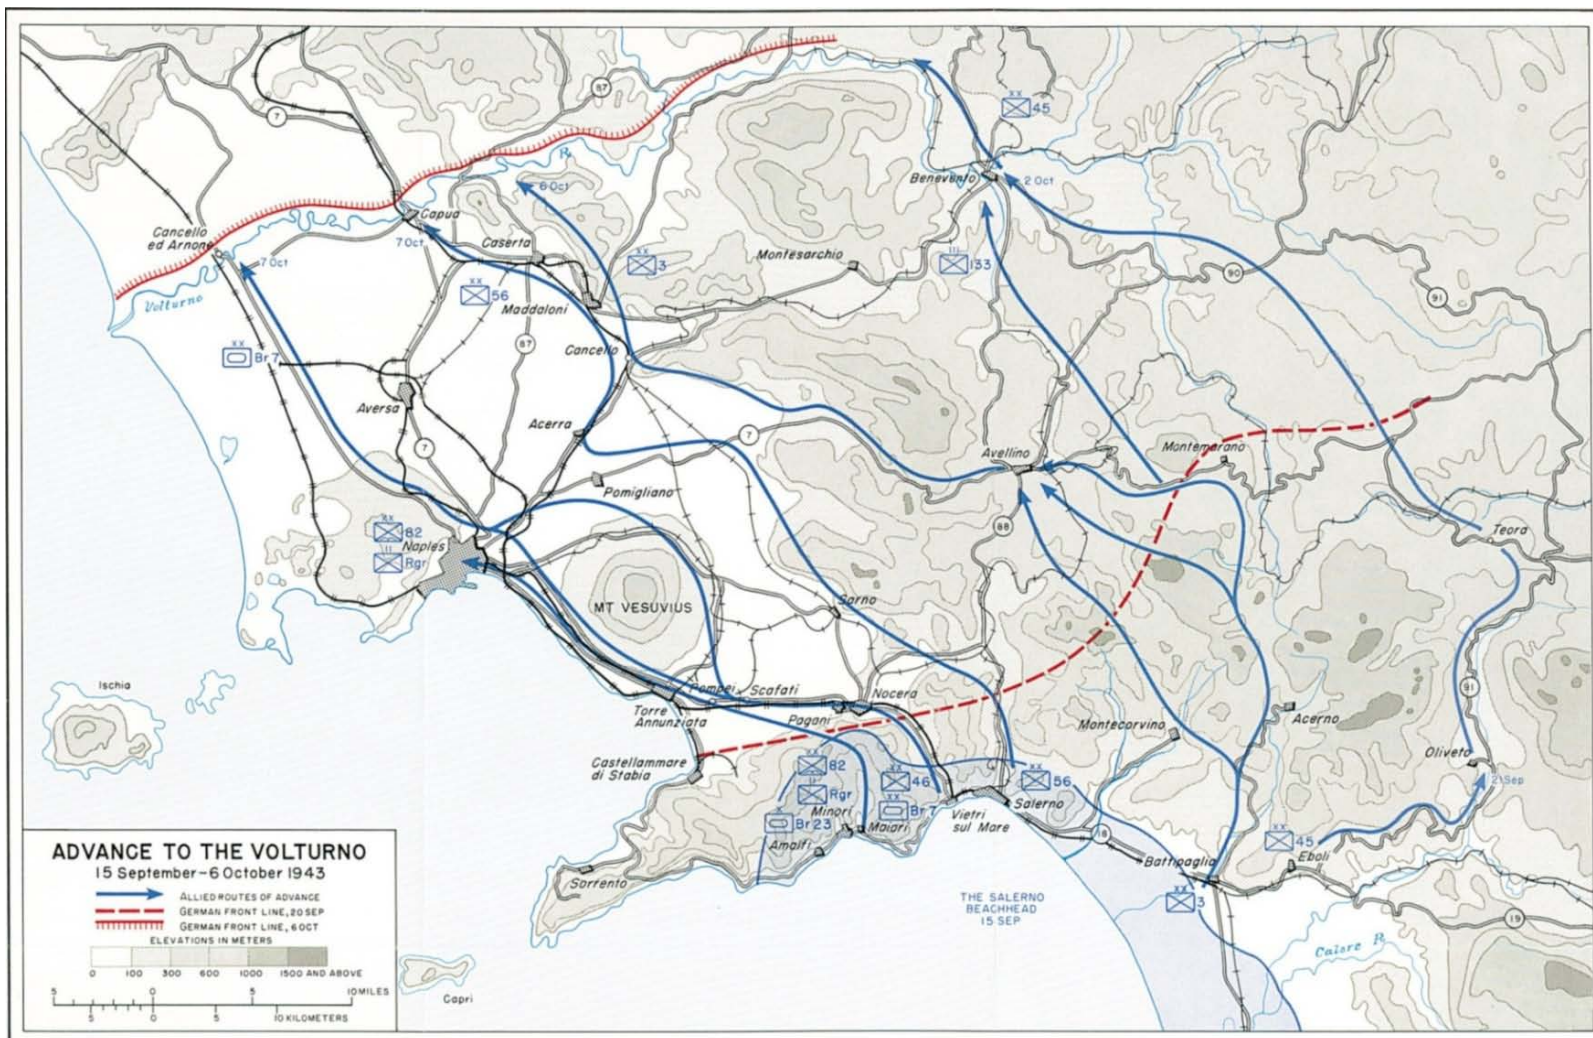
87
7
R.
6 Oct
XX
45
Benevento
2 Oct
Cancello ed Arnone
Capua
7 Oct
7 Oct
Caserta
Volturno
XX
3
Montesarchio
III
133
90
91
XX
56
Maddaloni
XX
Br 7
87
Cancello
Aversa
Acerra
7
7
Montemarano
Avellino
Pomigliano
XX
82
Naples
III
Rgr
88
Teora
MT VESUVIUS
Sarno
Ischia
Pompei
Scafati
Nocera
Torre Annunziata
Pagani
Montecorvino
Acerno
91
Castellammare di Stabia
XX
82
Rgr
XX
46
XX
56
Oliveto
21 Sep
Minori
Br 7
Maiori
Vietri sul Mare
Salerno
Br 23
Amalfi
18
XX
45
Eboli
Sorrento
Battipaglia
XX
3
THE SALERNO BEACHHEAD 15 SEP
19
Calore R.
Capri

ADVANCE TO THE VOLTURNO
15 September–6 October 1943
ALLIED ROUTES OF ADVANCE
GERMAN FRONT LINE, 20 SEP
GERMAN FRONT LINE, 6 OCT
ELEVATIONS IN METERS
0 100 300 600 1000 1500 AND ABOVE
5 0 5 10 MILES
5 0 5 10 KILOMETERS